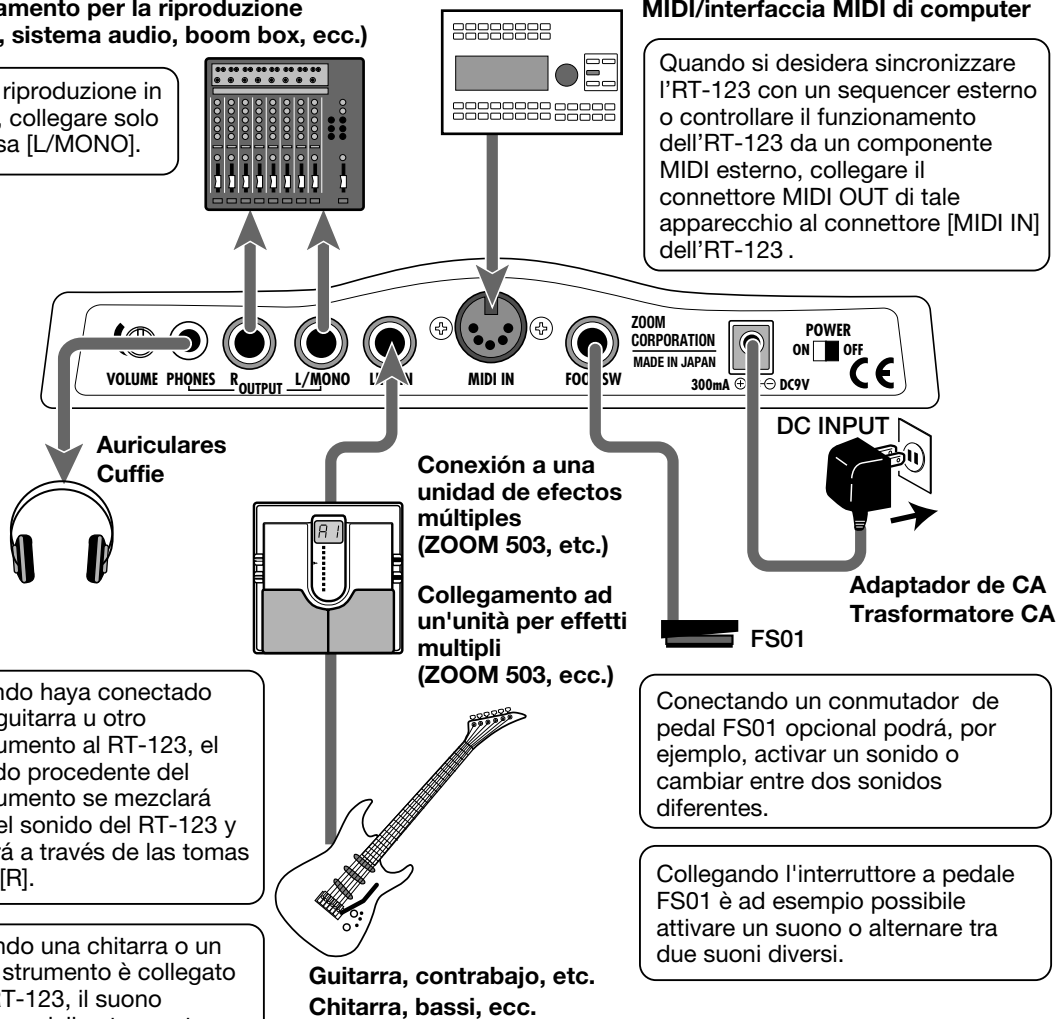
amento per la riproduzione
, sistema audio, boom box, ecc.)

riproduzione in
, collegare solo
sa [L/MONO].

MIDI/interfaccia MIDI di computer

Quando si desidera sincronizzare l'RT-123 con un sequencer esterno o controllare il funzionamento dell'RT-123 da un componente MIDI esterno, collegare il connettore MIDI OUT di tale apparecchio al connettore [MIDI IN] dell'RT-123 .

VOLUME PHONES R OUTPUT L/MONO L/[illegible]N MIDI IN FOO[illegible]SW

ZOOM CORPORATION MADE IN JAPAN 300mA DC9V

POWER ON OFF CE

DC INPUT

Auriculares
Cuffie

A1

Conexión a una unidad de efectos múltiples (ZOOM 503, etc.)

Collegamento ad un'unità per effetti multipli (ZOOM 503, ecc.)

Adaptador de CA
Trasformatore CA

FS01

ndo haya conectado
guitarra u otro
umento al RT-123, el
do procedente del
umento se mezclará
el sonido del RT-123 y
á a través de las tomas
[R].

Conectando un conmutador de pedal FS01 opcional podrá, por ejemplo, activar un sonido o cambiar entre dos sonidos diferentes.

Collegando l'interruttore a pedale FS01 è ad esempio possibile attivare un suono o alternare tra due suoni diversi.

ndo una chitarra o un
strumento è collegato
RT-123, il suono
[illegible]

Guitarra, contrabajo, etc.
Chitarra, bassi, ecc.